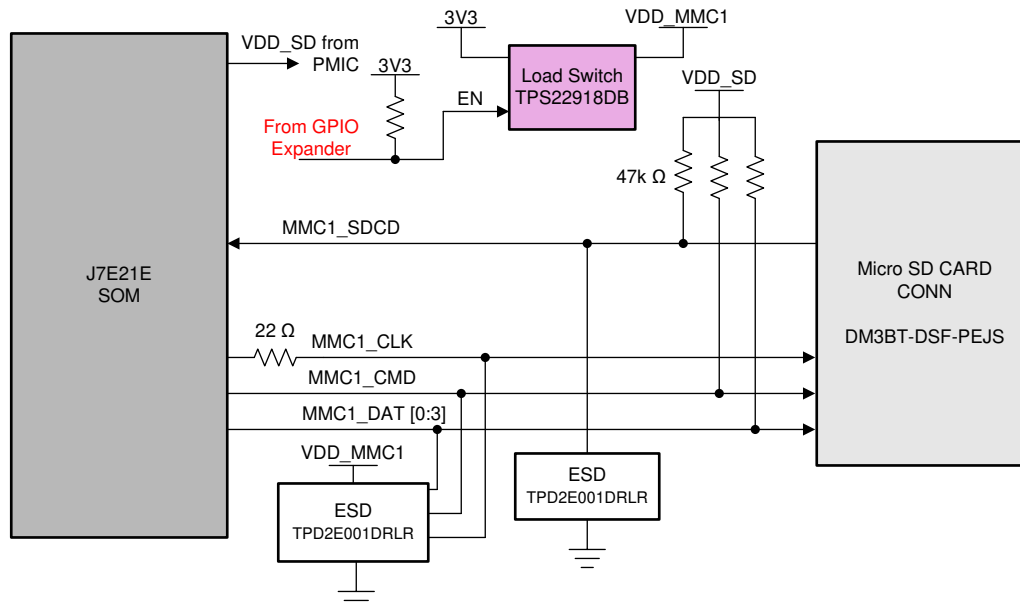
3V3

VDD_MMC1

VDD_SD from PMIC

3V3

Load Switch TPS22918DB

EN

VDD_SD

From GPIO Expander

47k Ω

MMC1_SDCD

J7E21E SOM

Micro SD CARD CONN

DM3BT-DSF-PEJS

22 Ω

MMC1_CLK

MMC1_CMD

MMC1_DAT [0:3]

VDD_MMC1

ESD TPD2E001DRLR

ESD TPD2E001DRLR